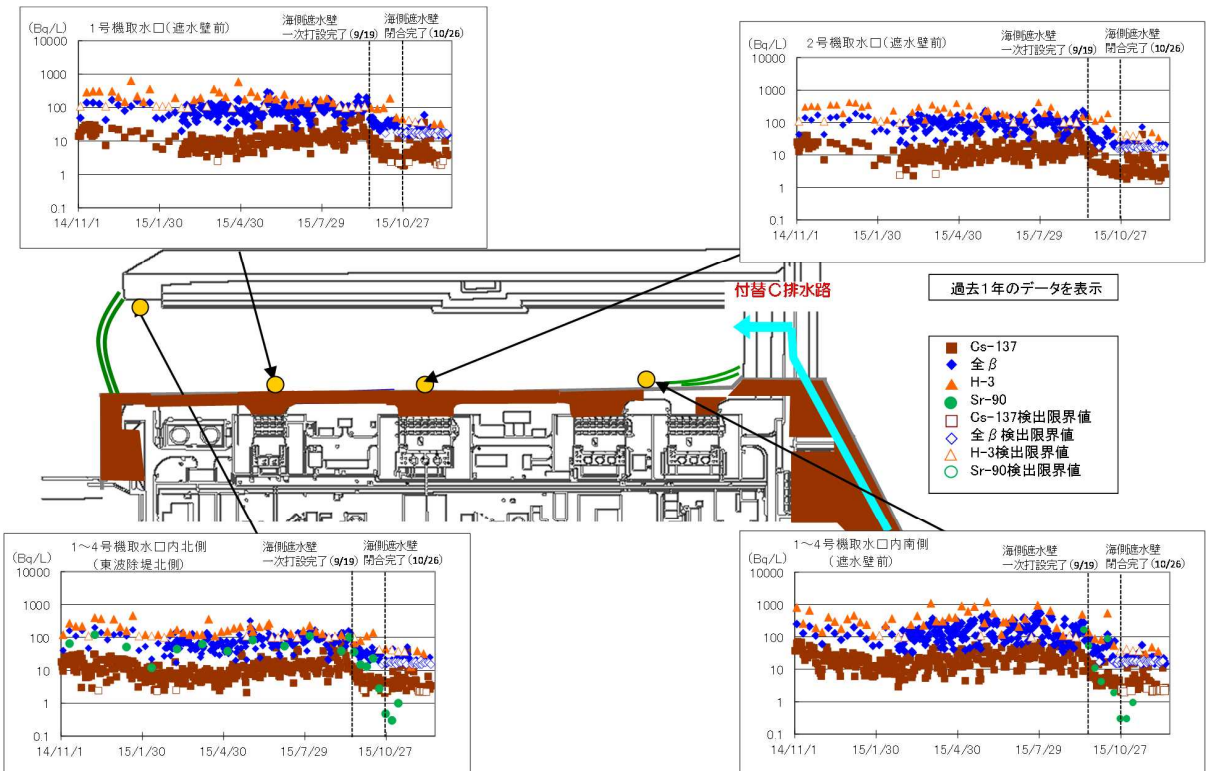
(Bq/L) 1号機取水口(遮水壁前)
海側遮水壁 一次打設完了(9/19)
海側遮水壁 閉合完了(10/26)
10000
1000
100
10
1
0.1
14/11/1 15/1/30 15/4/30 15/7/29 15/10/27

(Bq/L) 2号機取水口(遮水壁前)
海側遮水壁 一次打設完了(9/19)
海側遮水壁 閉合完了(10/26)
10000
1000
100
10
1
0.1
14/11/1 15/1/30 15/4/30 15/7/29 15/10/27

過去1年のデータを表示

付替C排水路

Cs-137
全β
H-3
Sr-90
Cs-137検出限界値
全β検出限界値
H-3検出限界値
Sr-90検出限界値

(Bq/L) 1～4号機取水口内北側 (東波除堤北側)
海側遮水壁 一次打設完了(9/19)
海側遮水壁 閉合完了(10/26)
10000
1000
100
10
1
0.1
14/11/1 15/1/30 15/4/30 15/7/29 15/10/27

(Bq/L) 1～4号機取水口内南側 (遮水壁前)
海側遮水壁 一次打設完了(9/19)
海側遮水壁 閉合完了(10/26)
10000
1000
100
10
1
0.1
14/11/1 15/1/30 15/4/30 15/7/29 15/10/27